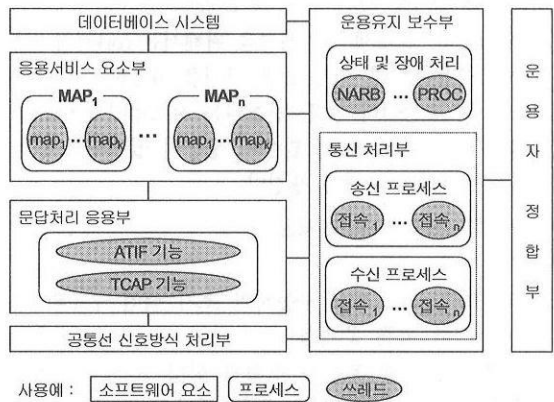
데이터베이스 시스템

응용서비스 요소부

$MAP_1$

$map_1$ ··· $map_i$

···

$MAP_n$

$map_1$ ··· $map_k$

문답처리 응용부

ATIF 기능

TCAP 기능

공통선 신호방식 처리부

운용유지 보수부

상태 및 장애 처리

NARB ··· PROC

통신 처리부

송신 프로세스

접속$_1$ ··· 접속$_n$

수신 프로세스

접속$_1$ ··· 접속$_n$

운
용
자

정
합
부

사용예 : 소프트웨어 요소 프로세스 쓰레드